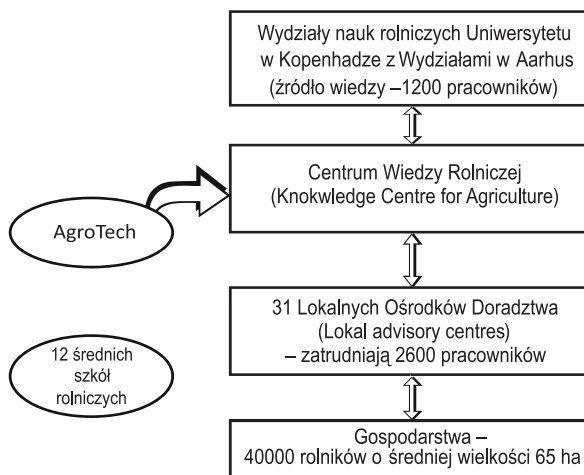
Wydziały nauk rolniczych Uniwersytetu w Kopenhadze z Wydziałami w Aarhus (źródło wiedzy –1200 pracowników)

Centrum Wiedzy Rolniczej (Knokwledge Centre for Agriculture)

AgroTech

31 Lokalnych Ośrodków Doradztwa (Lokal advisory centres) – zatrudniają 2600 pracowników

12 średnich szkół rolniczych

Gospodarstwa – 40000 rolników o średniej wielkości 65 ha